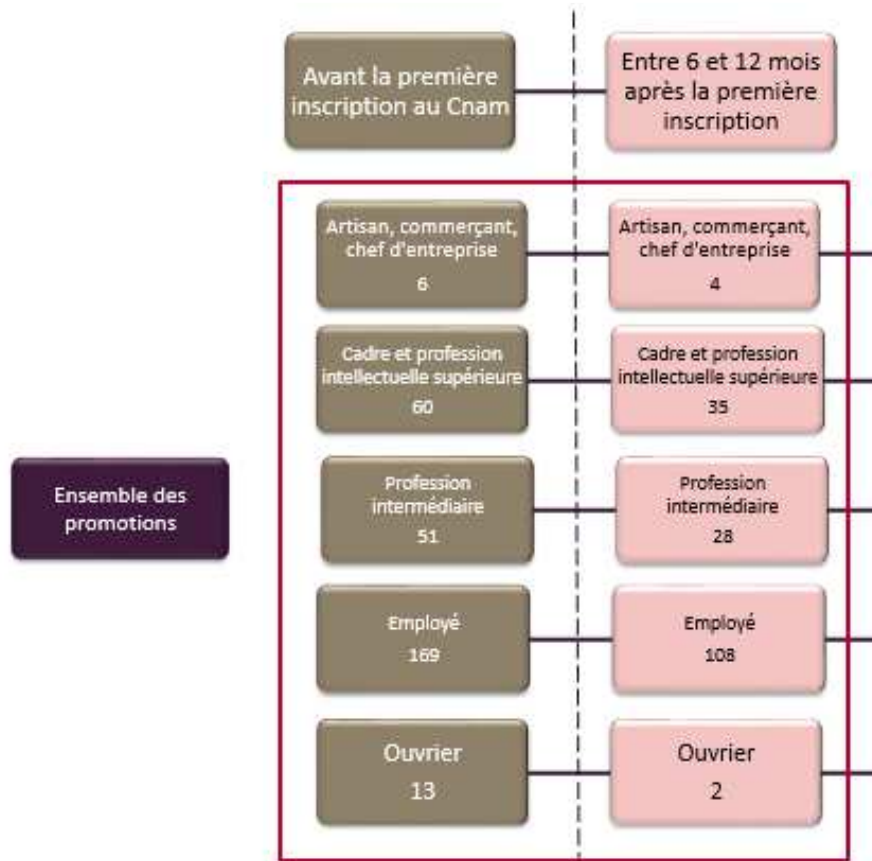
Avant la première inscription au Cnam

Entre 6 et 12 mois après la première inscription

Ensemble des promotions

Artisan, commerçant, chef d'entreprise
6

Artisan, commerçant, chef d'entreprise
4

Cadre et profession intellectuelle supérieure
60

Cadre et profession intellectuelle supérieure
35

Profession intermédiaire
51

Profession intermédiaire
28

Employé
169

Employé
108

Ouvrier
13

Ouvrier
2